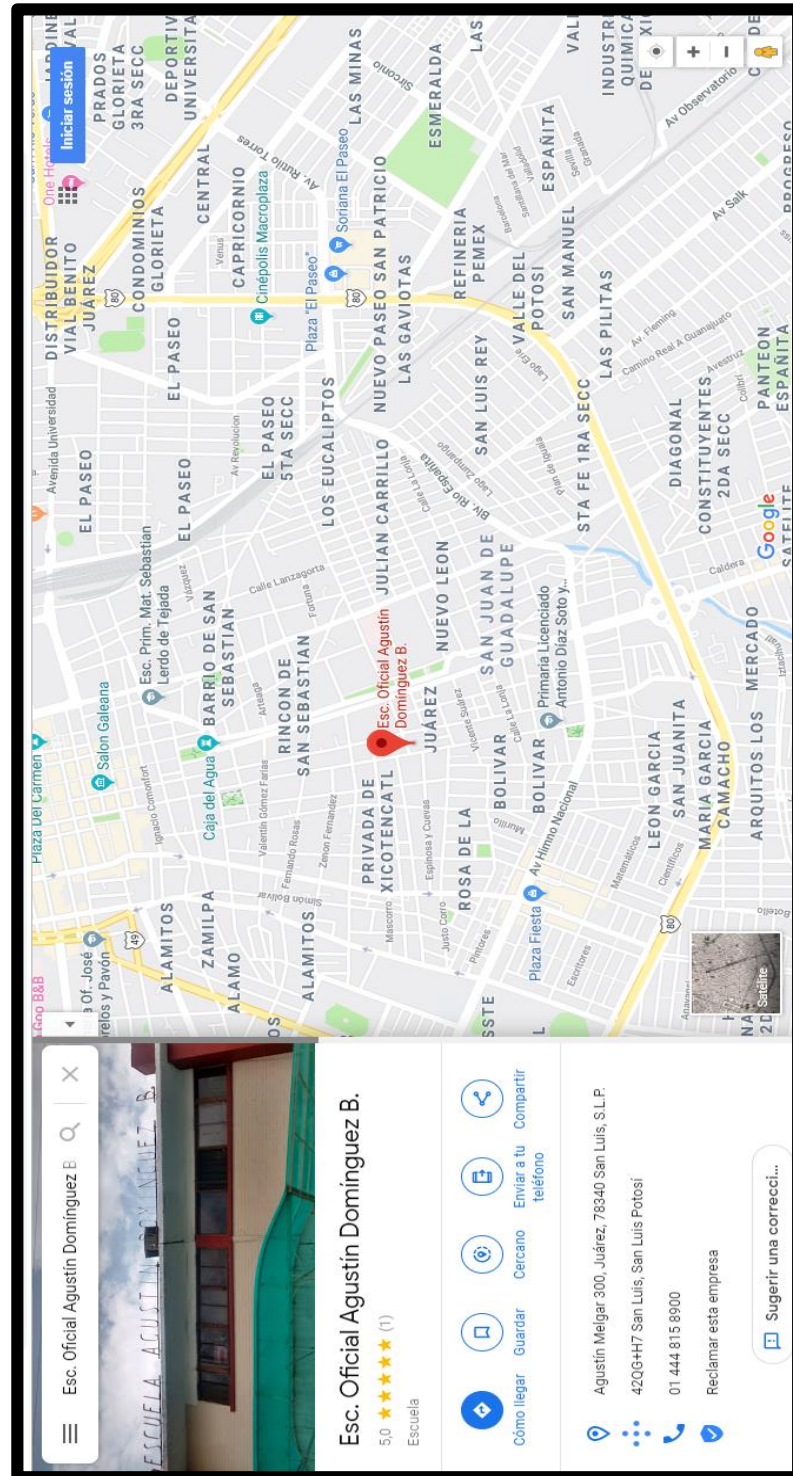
Esc. Oficial Agustín Domínguez B

ESCUELA AGUSTIN DOMINGUEZ B.

Esc. Oficial Agustín Domínguez B.
5,0 ★★★★★ (1)
Escuela

Cómo llegar
Guardar
Cercano
Enviar a tu teléfono
Compartir

Agustín Melgar 300, Juárez, 78340 San Luis, S.L.P.
42QG+H7 San Luis, San Luis Potosí
01 444 815 8900
Reclamar esta empresa
Sugerir una correcci...

Iniciar sesión

DISTRIBUIDOR VIAL BENITO JUÁREZ
CONDOMINIOS GLORIETA
PRADOS GLORIETA 3RA SECC
DEPORTIVO UNIVERSITA
JARDINE
CENTRAL
CAPRICORNIO
EL PASEO
EL PASEO
EL PASEO
EL PASEO 5TA SECC
LOS EUCALIPTOS
NUEVO PASEO SAN PATRICIO
LAS GAVIOTAS
LAS MINAS
ESMERALDA
REFINERIA PEMEX
JULIAN CARRILLO
SAN LUIS REY
VALLE DEL POTOSI
ESPAÑITA
SAN MANUEL
LAS PILITAS
INDUSTR QUIMICA DE
BARRIO DE SAN SEBASTIAN
RINCON DE SAN SEBASTIAN
NUEVO LEON
SAN JUAN DE GUADALUPE
STA FE 1RA SECC
DIAGONAL
CONSTITUYENTES 2DA SECC
PANTEON ESPAÑITA
PRIVADA DE XICOTENCATL
JUÁREZ
BOLIVAR
BOLIVAR
ROSA DE LA
LEON GARCIA
SAN JUANITA
MARIA GARCIA CAMACHO
ARQUITOS LOS
MERCADO
ALAMITOS
ZAMILPA
ALAMO
ALAMITOS
Esc. Oficial Agustín Domínguez B.
Esc. Prim. Mat. Sebastian Lerdo de Tejada
Primaria Licenciado Antonio Díaz Soto y...
Salon Galeana
Caja del Agua
Plaza del Carmen
Cinépolis Macroplaza
Soriana El Paseo
Plaza "El Paseo"
Plaza Fiesta
One Hotels
Av Himno Nacional
Blv. Rio Españita
Avenida Universidad
Av Rutilio Torres
Av Salk
Av Observatorio
Calle Lanzagorta
Av Fleming
Camino Real A Guanajuato
Caldera
Sirconio
Venus
Vázquez
Fortuna
Arteaga
Valentín Gómez Farías
Fernando Rosas
Zenón Fernandez
Simón Bolívar
Mascorro
Espinosa y Cuevas
Justo Corro
Vicente Suárez
Calle La Loma
Murillo
Pintores
Escritores
Matemáticos
Científicos
Ignacio Comonfort
Lago Zumpango
Lago Erie
Plan de Iguala
Avestruz
Colibrí
Gog B&B
Of. José relos y Pavón
Satélite
Google
80
49